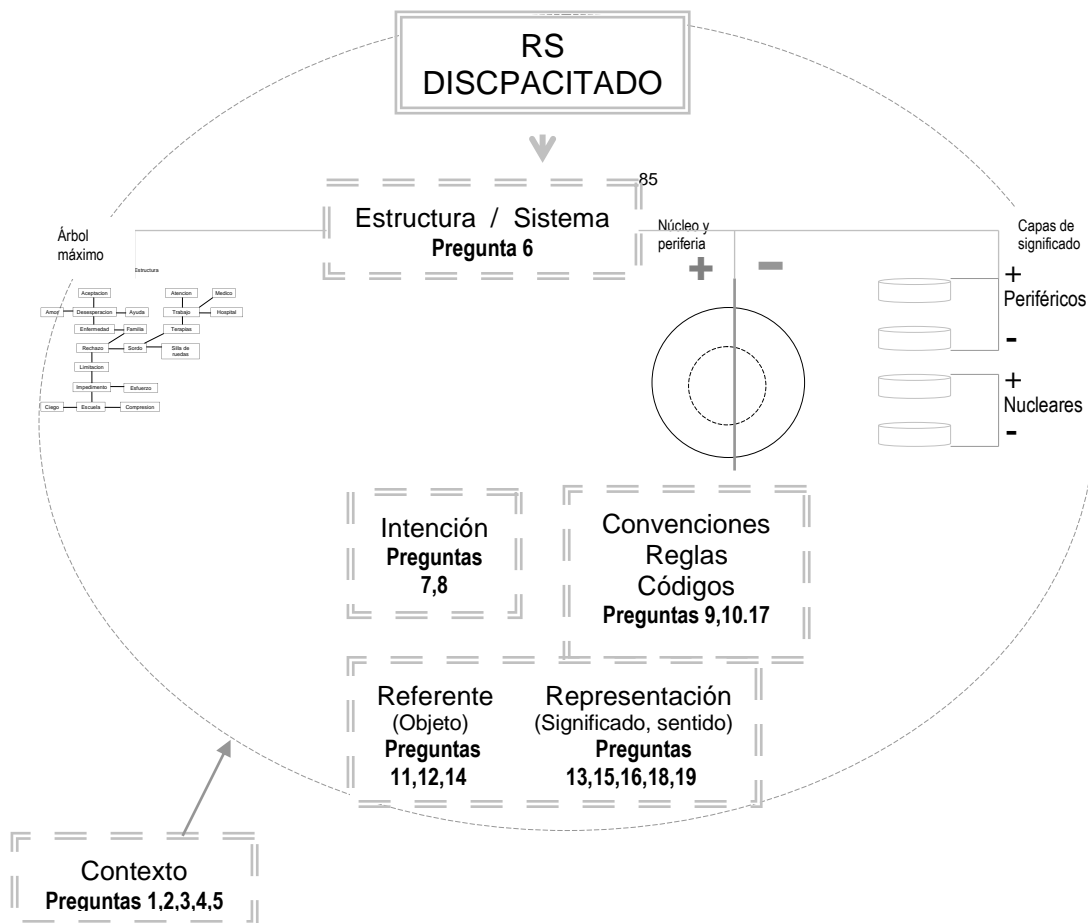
RS
DISCPACITADO

85

Estructura / Sistema
Pregunta 6

Árbol máximo

Estructura

Aceptacion
Amor
Desesperacion
Ayuda
Enfermedad
Familia
Rechazo
Sordo
Limitacion
Impedimento
Esfuerzo
Ciego
Escuela
Compresion
Atencion
Medico
Trabajo
Hospital
Terapias
Silla de ruedas

Núcleo y periferia
+
−

Capas de significado
+
Periféricos
-
+
Nucleares
-

Intención
Preguntas
7,8

Convenciones
Reglas
Códigos
Preguntas 9,10.17

Referente
(Objeto)
Preguntas
11,12,14

Representación
(Significado, sentido)
Preguntas
13,15,16,18,19

Contexto
Preguntas 1,2,3,4,5